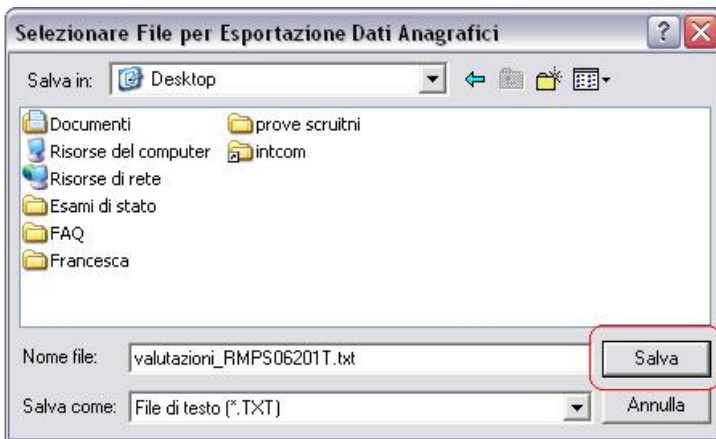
Selezionare File per Esportazione Dati Anagrafici

Salva in: Desktop

Documenti
Risorse del computer
Risorse di rete
Esami di stato
FAQ
Francesca

prove scruitni
intcom

Nome file: valutazioni_RMPS06201T.txt

Salva

Salva come: File di testo (*.TXT)

Annulla